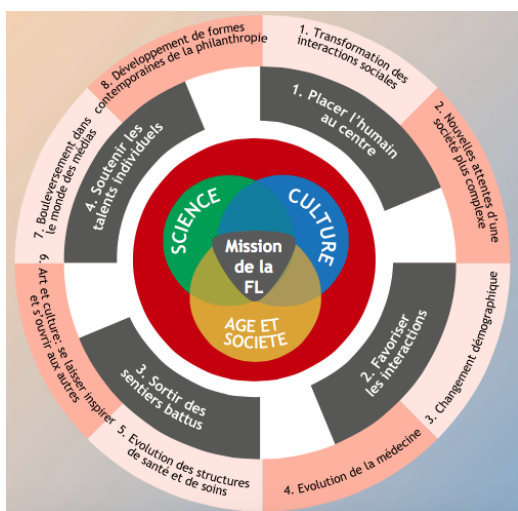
1. Transformation des interactions sociales

2. Nouvelles attentes d'une société plus complexe

3. Changement démographique

4. Evolution de la médecine

5. Evolution des structures de santé et de soins

6. Art et culture: se laisser inspirer et s'ouvrir aux autres

7. Bouleversement dans le monde des médias

8. Développement de formes contemporaines de la philanthropie

1. Placer l'humain au centre

2. Favoriser les interactions

3. Sortir des sentiers battus

4. Soutenir les talents individuels

SCIENCE

CULTURE

AGE ET SOCIETE

Mission de la FL